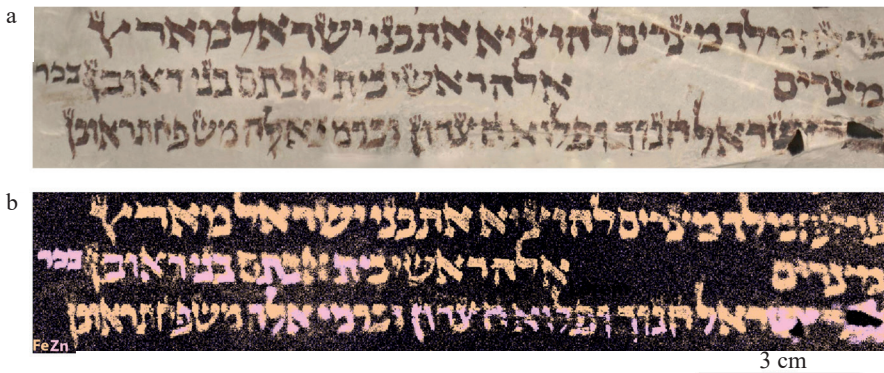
a

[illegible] מלך מצרים להוציא את בני ישראל מארץ

מצרים אלה ראשי בית אבתם בני ראובן בכר

ישראל חנוך ופלוא חצרון וכרמי אלה משפחת ראובן

b

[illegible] מלך מצרים להוציא את בני ישראל מארץ

מצרים אלה ראשי בית אבתם בני ראובן בכר

ישראל חנוך ופלוא חצרון וכרמי אלה משפחת ראובן

FeZn

3 cm